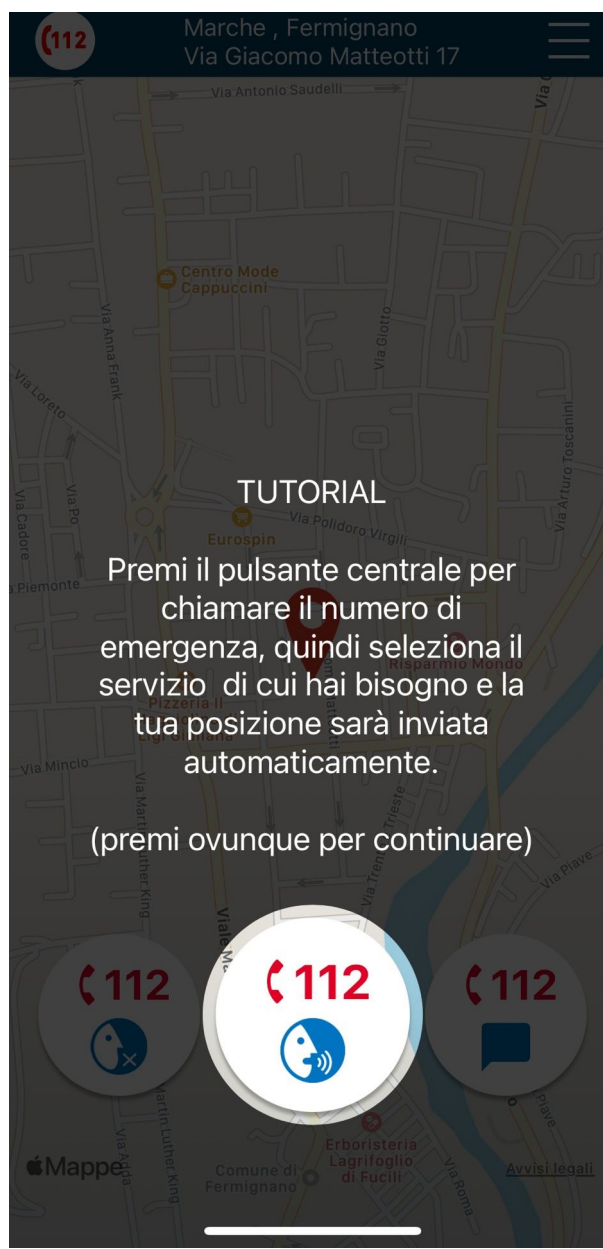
112

Marche , Fermignano
Via Giacomo Matteotti 17

Via Antonio Saudelli

Centro Mode Cappuccini

Via Anna Frank

Via Giotto

Via Loreto

Via Arturo Toscanini

Via Po

Via Cadore

TUTORIAL

Via Polidoro Virgili

Eurospin

Piemonte

Premi il pulsante centrale per chiamare il numero di emergenza, quindi seleziona il servizio di cui hai bisogno e la tua posizione sarà inviata automaticamente.

Risparmio Mondo

Pizzeria Il

Via Mincio

(premi ovunque per continuare)

Via Piave

112

112

112

Martin Luther King

Erboristeria Lagrifoglio di Fucili

Mappe

Comune di Fermignano

Via Roma

Avvisi legali